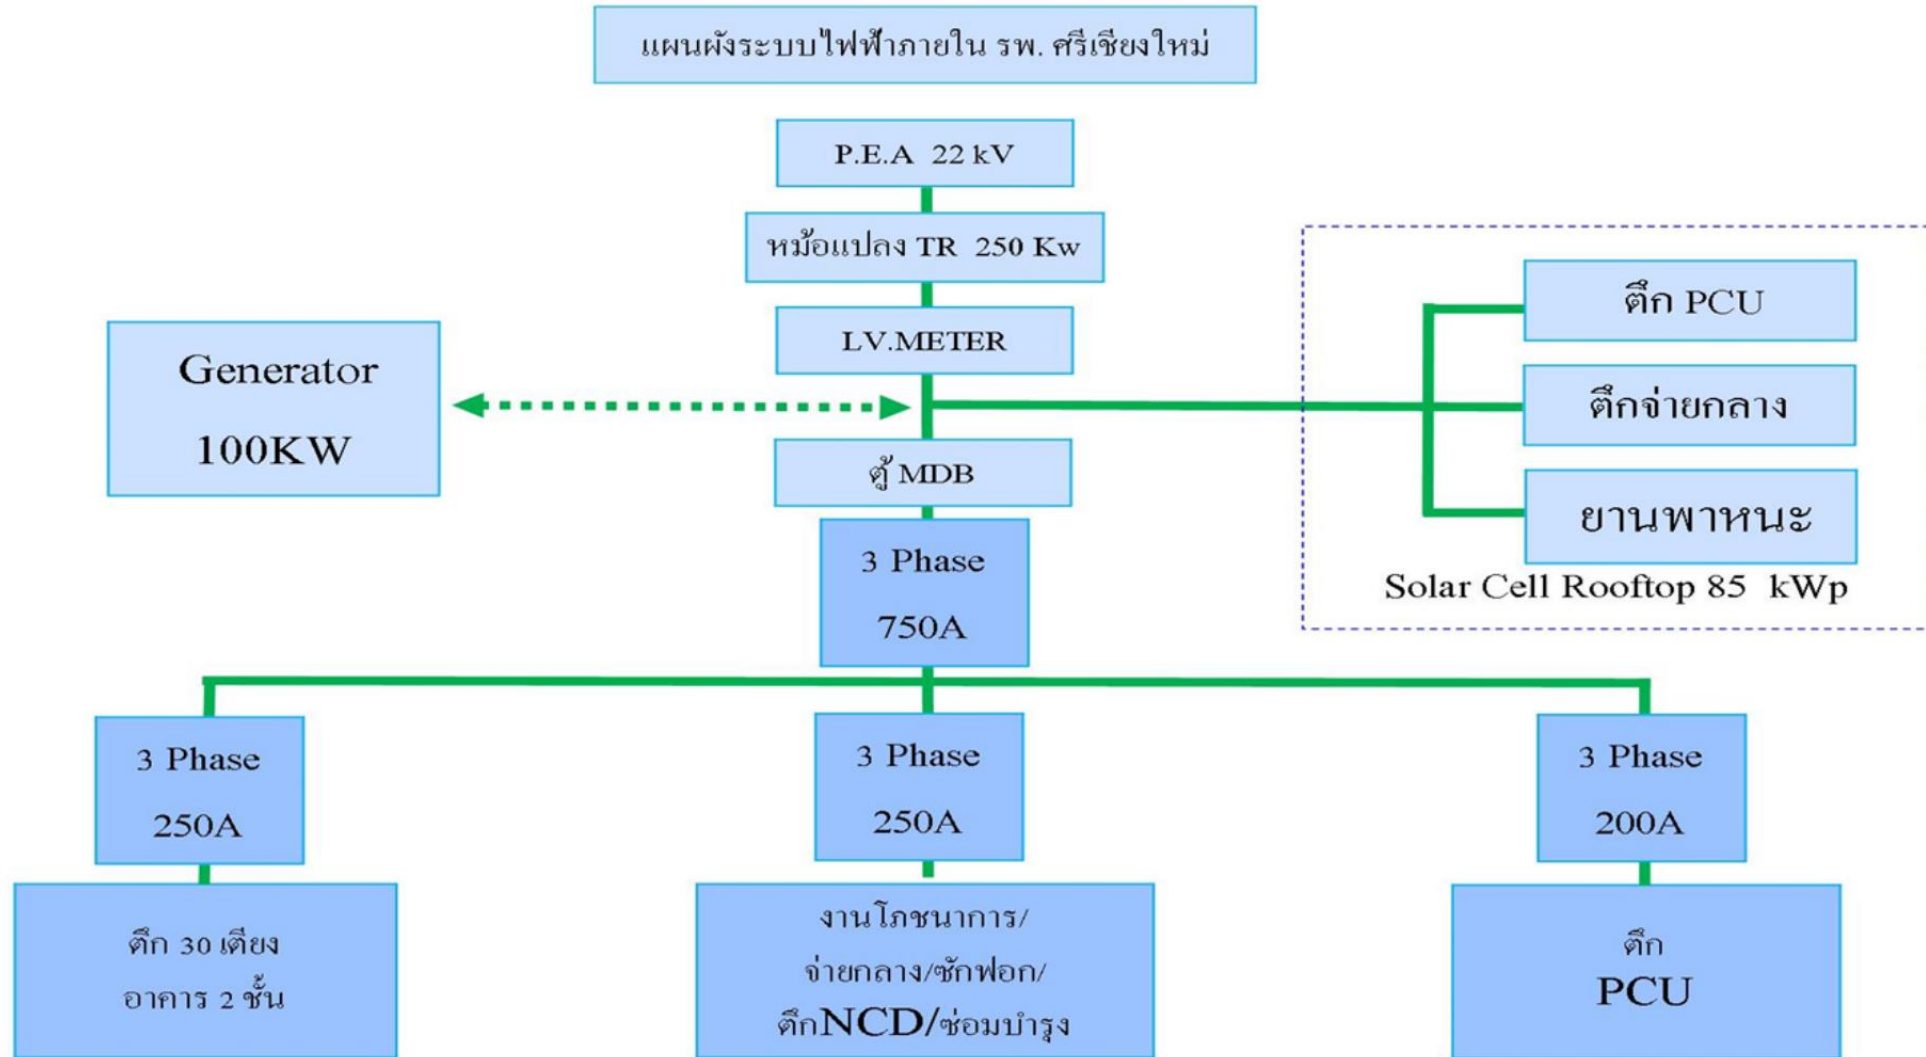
แผนผังระบบไฟฟ้าภายใน รพ. ศรีเชียงใหม่

P.E.A 22 kV

หม้อแปลง TR 250 Kw

LV.METER

Generator
100KW

ตู้ MDB

ตึก PCU

ตึกจ่ายกลาง

ยานพาหนะ

Solar Cell Rooftop 85 kWp

3 Phase
750A

3 Phase
250A

3 Phase
250A

3 Phase
200A

ตึก 30 เตียง
อาคาร 2 ชั้น

งานโภชนาการ/
จ่ายกลาง/ซักฟอก/
ตึกNCD/ซ่อมบำรุง

ตึก
PCU